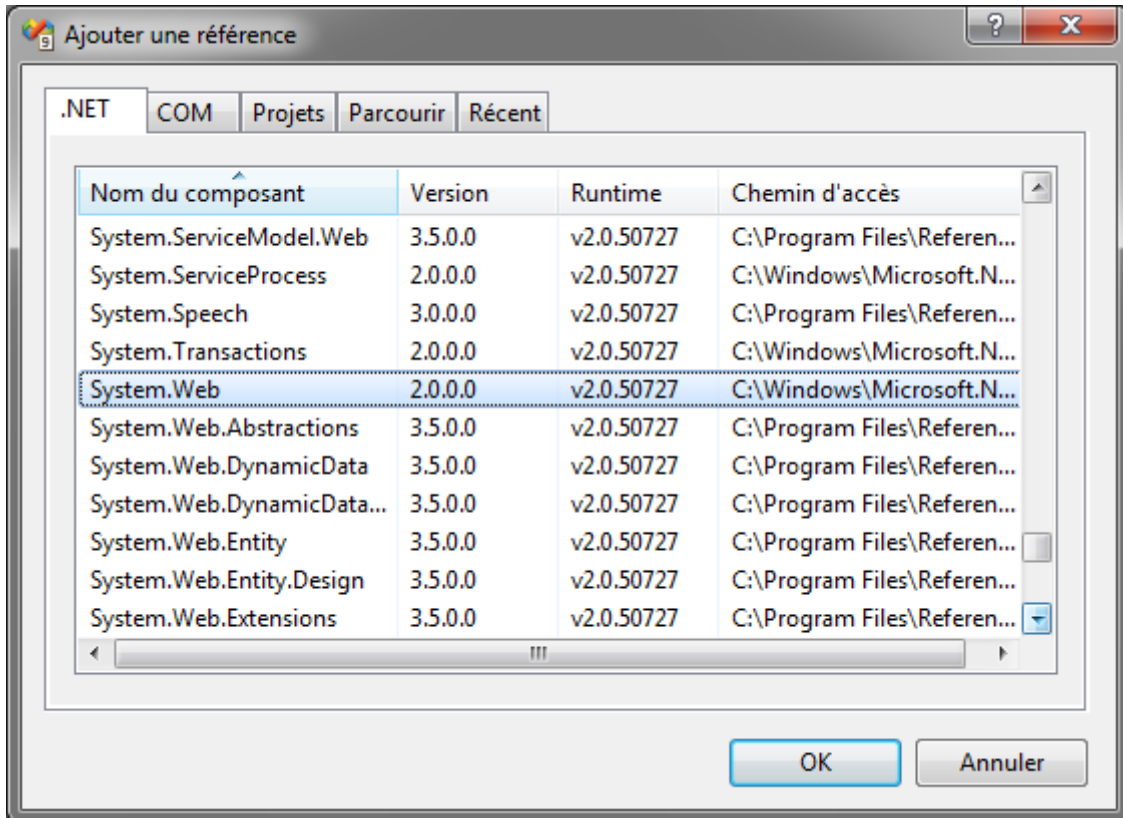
Ajouter une référence

.NET | COM | Projets | Parcourir | Récent

| Nom du composant | Version | Runtime | Chemin d'accès |
|---|---|---|---|
| System.ServiceModel.Web | 3.5.0.0 | v2.0.50727 | C:\Program Files\Referen... |
| System.ServiceProcess | 2.0.0.0 | v2.0.50727 | C:\Windows\Microsoft.N... |
| System.Speech | 3.0.0.0 | v2.0.50727 | C:\Program Files\Referen... |
| System.Transactions | 2.0.0.0 | v2.0.50727 | C:\Windows\Microsoft.N... |
| System.Web | 2.0.0.0 | v2.0.50727 | C:\Windows\Microsoft.N... |
| System.Web.Abstractions | 3.5.0.0 | v2.0.50727 | C:\Program Files\Referen... |
| System.Web.DynamicData | 3.5.0.0 | v2.0.50727 | C:\Program Files\Referen... |
| System.Web.DynamicData... | 3.5.0.0 | v2.0.50727 | C:\Program Files\Referen... |
| System.Web.Entity | 3.5.0.0 | v2.0.50727 | C:\Program Files\Referen... |
| System.Web.Entity.Design | 3.5.0.0 | v2.0.50727 | C:\Program Files\Referen... |
| System.Web.Extensions | 3.5.0.0 | v2.0.50727 | C:\Program Files\Referen... |

OK
Annuler